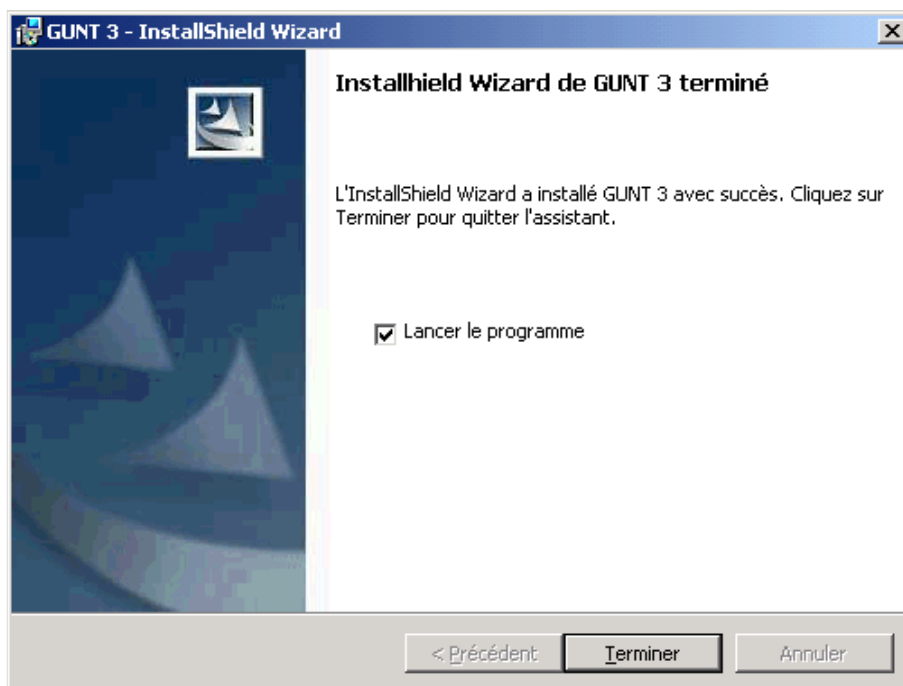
GUNT 3 - InstallShield Wizard

Installhield Wizard de GUNT 3 terminé

L'InstallShield Wizard a installé GUNT 3 avec succès. Cliquez sur Terminer pour quitter l'assistant.

Lancer le programme

< Précédent

Terminer

Annuler